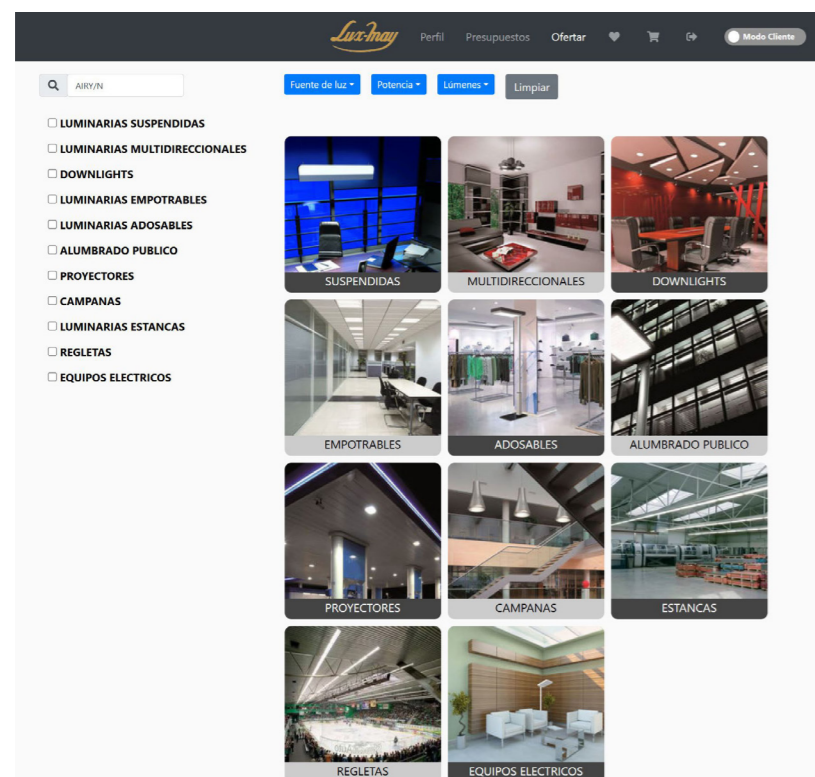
Lux-may Perfil Presupuestos Ofertar Modo Cliente

AIRY/N

Fuente de luz ▾ Potencia ▾ Lúmenes ▾ Limpiar

☐ LUMINARIAS SUSPENDIDAS
☐ LUMINARIAS MULTIDIRECCIONALES
☐ DOWNLIGHTS
☐ LUMINARIAS EMPOTRABLES
☐ LUMINARIAS ADOSABLES
☐ ALUMBRADO PUBLICO
☐ PROYECTORES
☐ CAMPANAS
☐ LUMINARIAS ESTANCAS
☐ REGLETAS
☐ EQUIPOS ELECTRICOS

SUSPENDIDAS
MULTIDIRECCIONALES
DOWNLIGHTS
EMPOTRABLES
ADOSABLES
ALUMBRADO PUBLICO
PROYECTORES
CAMPANAS
ESTANCAS
REGLETAS
EQUIPOS ELECTRICOS